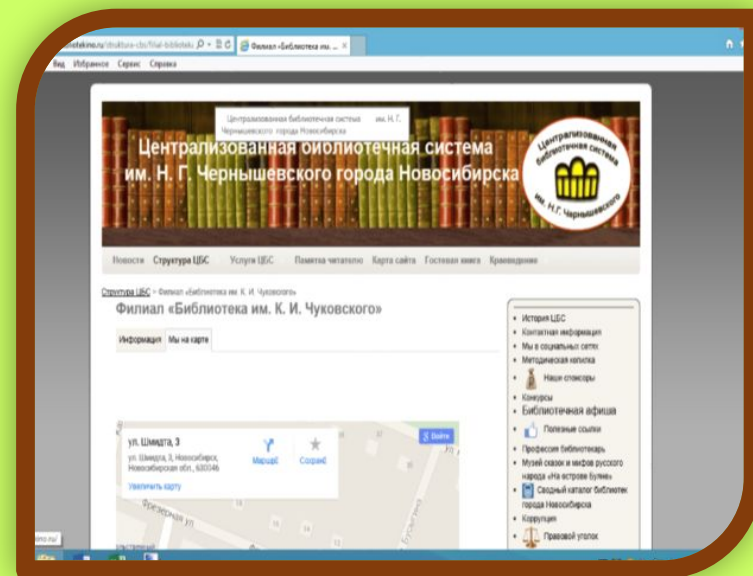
iotekino.ru/struktura-cbs/filial-biblioteki
Филиал «Библиотека им. ...
Вид Избранное Сервис Справка

Централизованная библиотечная система им. Н. Г. Чернышевского города Новосибирска

Централизованная библиотечная система им. Н. Г. Чернышевского города Новосибирска

Централизованная библиотечная система им. Н.Г. Чернышевского

Новости Структура ЦБС Услуги ЦБС Памятка читателю Карта сайта Гостевая книга Краеведение

Структура ЦБС > Филиал «Библиотека им. К. И. Чуковского»

Филиал «Библиотека им. К. И. Чуковского»

Информация Мы на карте

ул. Шмидта, 3
ул. Шмидта, 3, Новосибирск, Новосибирская обл., 630046
Маршрут Сохран
Увеличить карту
Войти

История ЦБС
Контактная информация
Мы в социальных сетях
Методическая копилка
Наши спонсоры
Конкурсы
Библиотечная афиша
Полезные ссылки
Профессия библиотекарь
Музей сказок и мифов русского народа «На острове Буяне»
Сводный каталог библиотек города Новосибирска
Коррупция
Правовой уголок